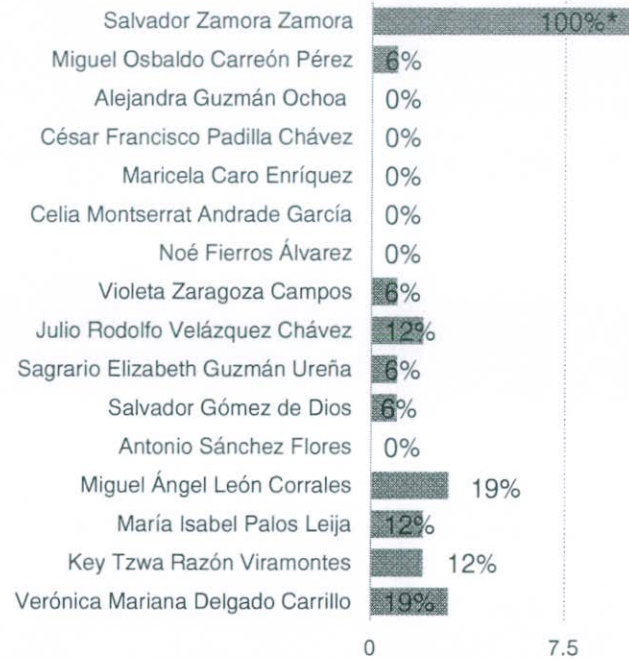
| | |
|---|---|
| Salvador Zamora Zamora | 100%* |
| Miguel Osbaldo Carreón Pérez | 6% |
| Alejandra Guzmán Ochoa | 0% |
| César Francisco Padilla Chávez | 0% |
| Maricela Caro Enríquez | 0% |
| Celia Montserrat Andrade García | 0% |
| Noé Fierros Álvarez | 0% |
| Violeta Zaragoza Campos | 6% |
| Julio Rodolfo Velázquez Chávez | 12% |
| Sagrario Elizabeth Guzmán Ureña | 6% |
| Salvador Gómez de Dios | 6% |
| Antonio Sánchez Flores | 0% |
| Miguel Ángel León Corrales | 19% |
| María Isabel Palos Leija | 12% |
| Key Tzwa Razón Viramontes | 12% |
| Verónica Mariana Delgado Carrillo | 19% |

0
7.5